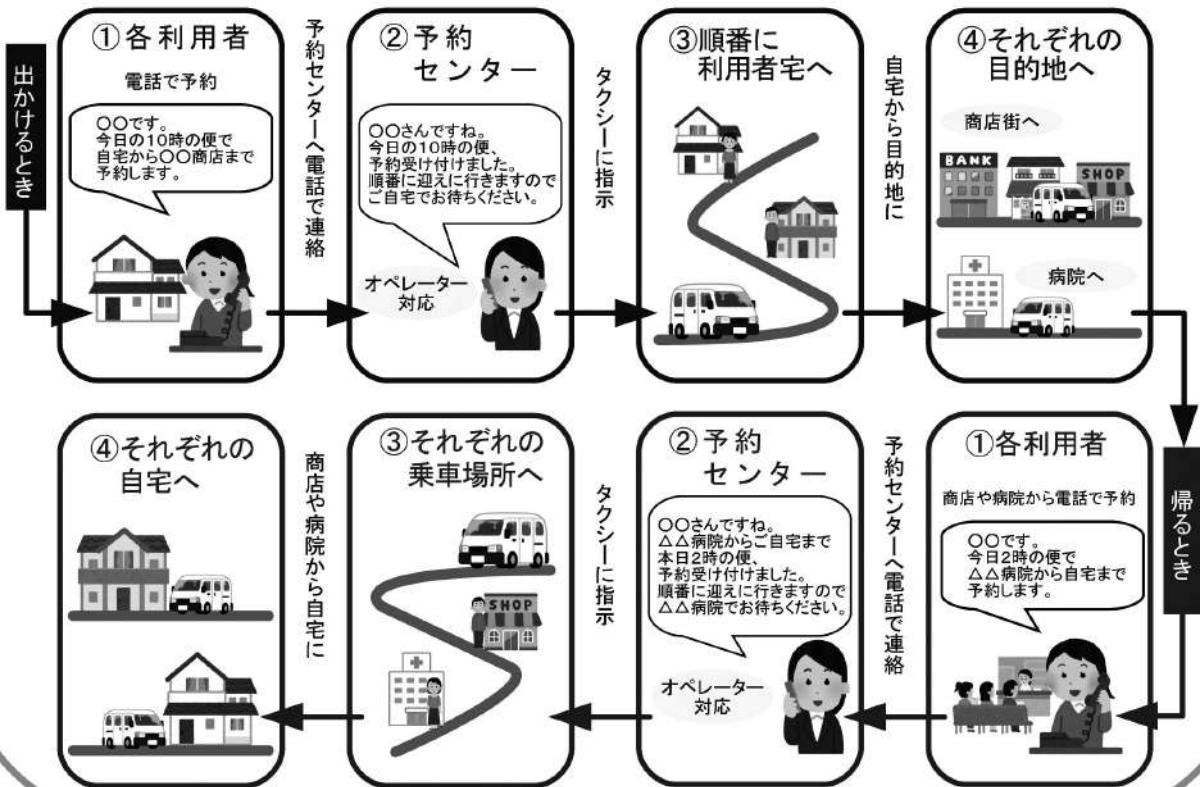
出かけるとき

①各利用者

電話で予約

○○です。
今日の10時の便で
自宅から○○商店まで
予約します。

予約センターへ電話で連絡

②予約
センター

○○さんですね。
今日の10時の便、
予約受け付けました。
順番に迎えに行きますので
ご自宅でお待ちください。

オペレーター
対応

タクシーに指示

③順番に
利用者宅へ

自宅から目的地に

④それぞれの
目的地へ

商店街へ

BANK

SHOP

病院へ

帰るとき

①各利用者

商店や病院から電話で予約

○○です。
今日2時の便で
△△病院から自宅まで
予約します。

予約センターへ電話で連絡

②予約
センター

○○さんですね。
△△病院からご自宅まで
本日2時の便、
予約受け付けました。
順番に迎えに行きますので
△△病院でお待ちください。

オペレーター
対応

タクシーに指示

③それぞれの
乗車場所へ

SHOP

商店や病院から自宅に

④それぞれの
自宅へ